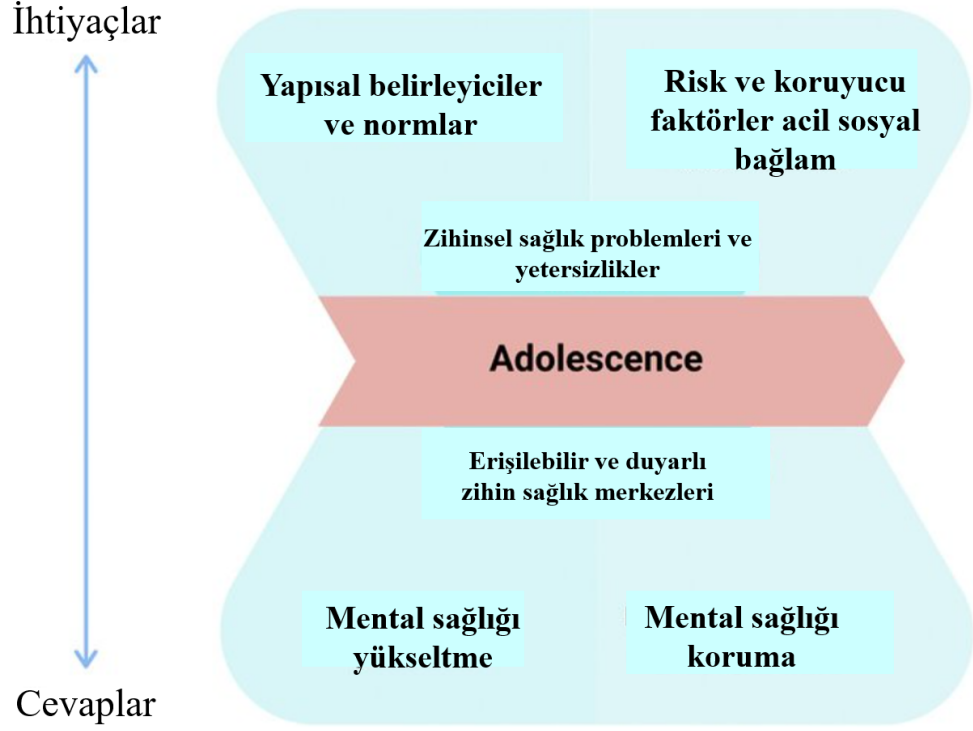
İhtiyaçlar

Yapısal belirleyiciler ve normlar

Risk ve koruyucu faktörler acil sosyal bağlam

Zihinsel sağlık problemleri ve yetersizlikler

Adolescence

Erişilebilir ve duyarlı zihin sağlık merkezleri

Mental sağlığı yükseltme

Mental sağlığı koruma

Cevaplar